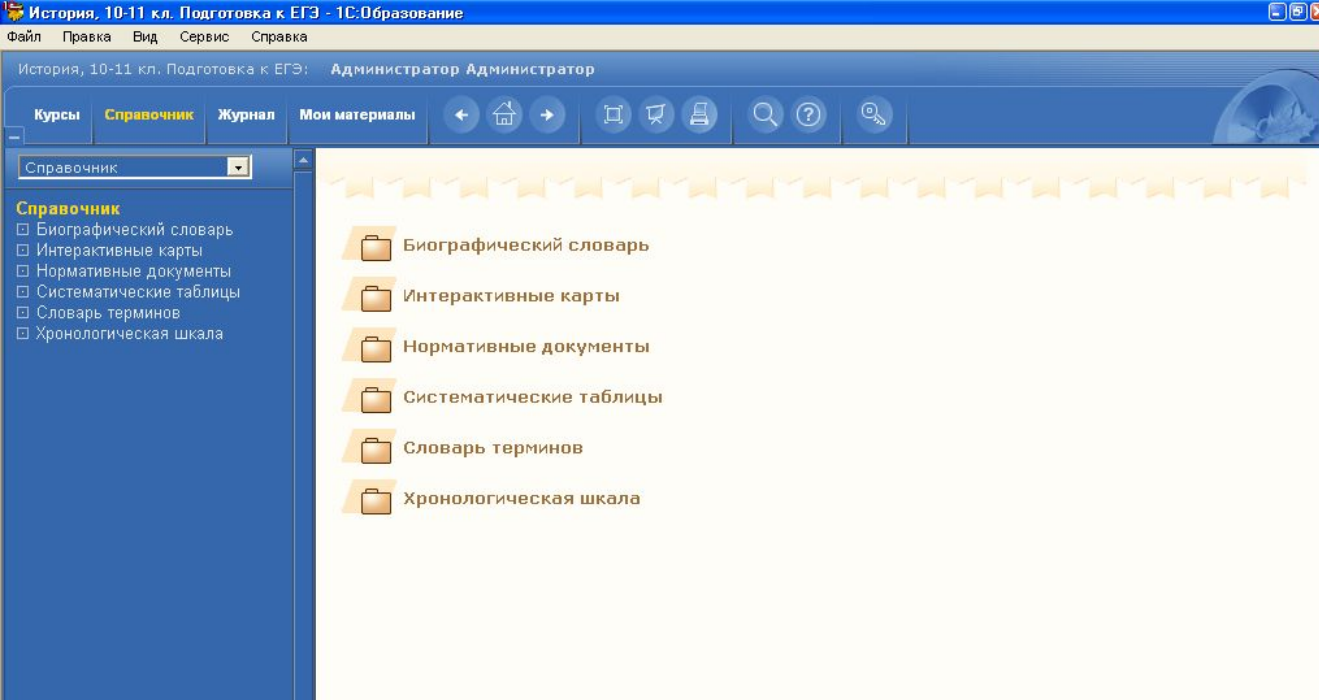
История, 10-11 кл. Подготовка к ЕГЭ - 1С:Образование

Файл Правка Вид Сервис Справка

История, 10-11 кл. Подготовка к ЕГЭ: Администратор Администратор

Курсы Справочник Журнал Мои материалы

Справочник

Справочник
Биографический словарь
Интерактивные карты
Нормативные документы
Систематические таблицы
Словарь терминов
Хронологическая шкала

Биографический словарь

Интерактивные карты

Нормативные документы

Систематические таблицы

Словарь терминов

Хронологическая шкала